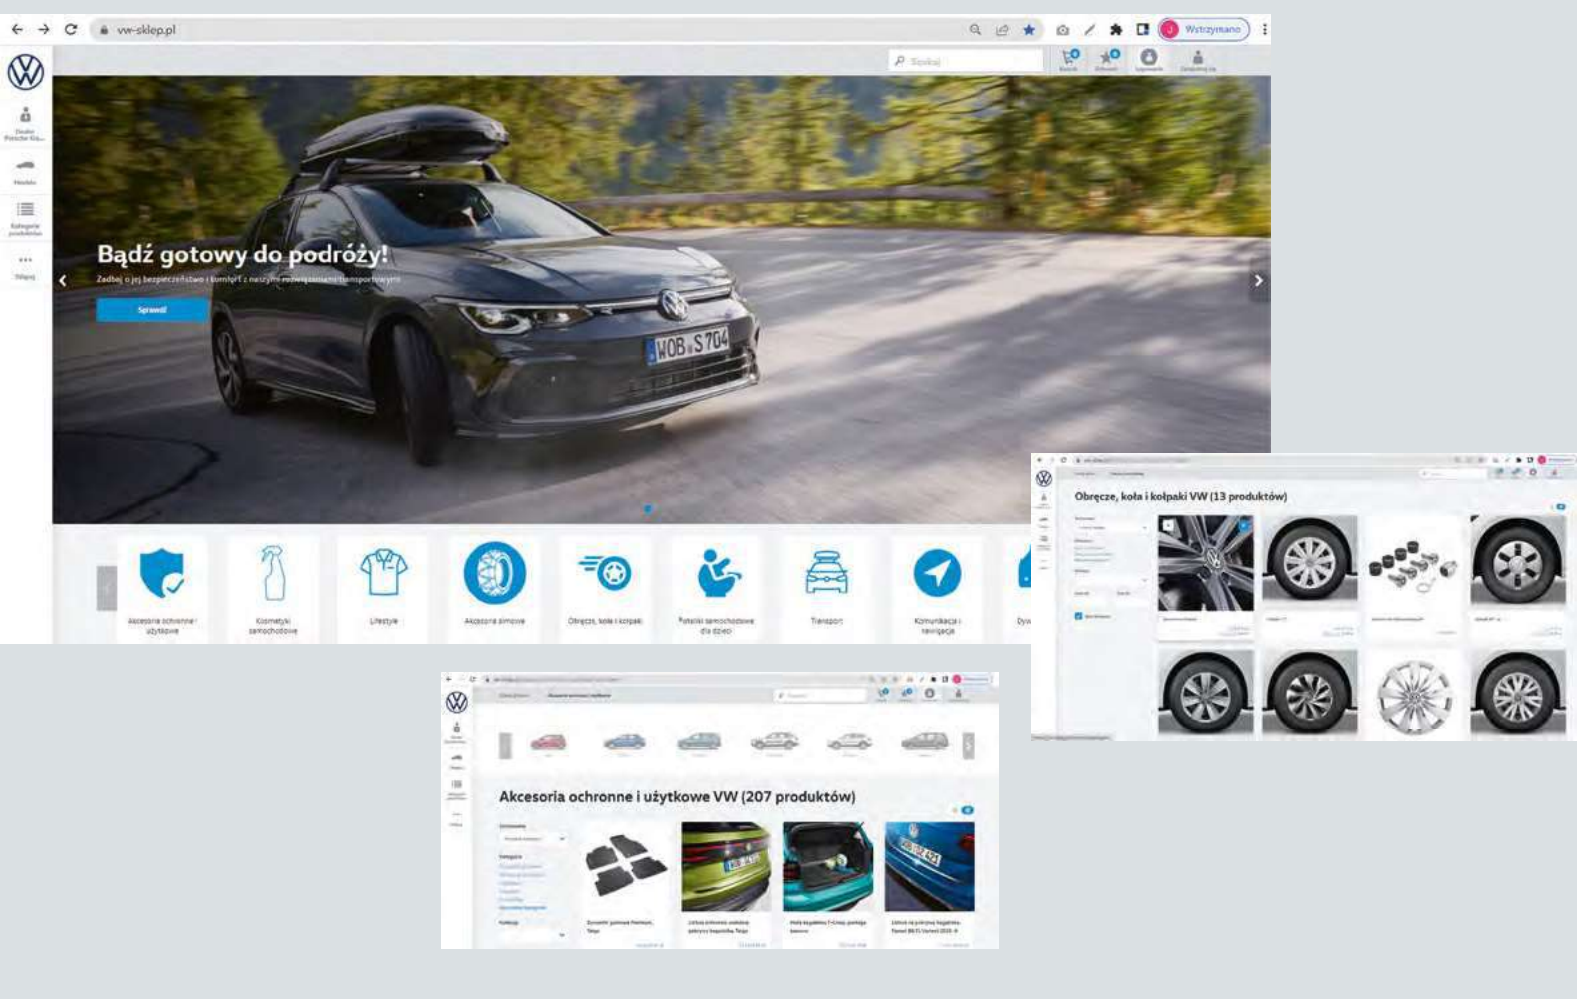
vw-sklep.pl

Wstrzymano

Szukaj

Bądź gotowy do podróży!

Zadbaj o jej bezpieczeństwo i komfort z naszymi rozwiązaniami transportowymi

Sprawdź

WOB S 704

Akcesoria ochronne i użytkowe

Kosmetyki samochodowe

Lifestyle

Akcesoria zimowe

Obręcze, koła i kołpaki

Foteliki samochodowe dla dzieci

Transport

Komunikacja i nawigacja

Obręcze, koła i kołpaki VW (13 produktów)

Akcesoria ochronne i użytkowe VW (207 produktów)